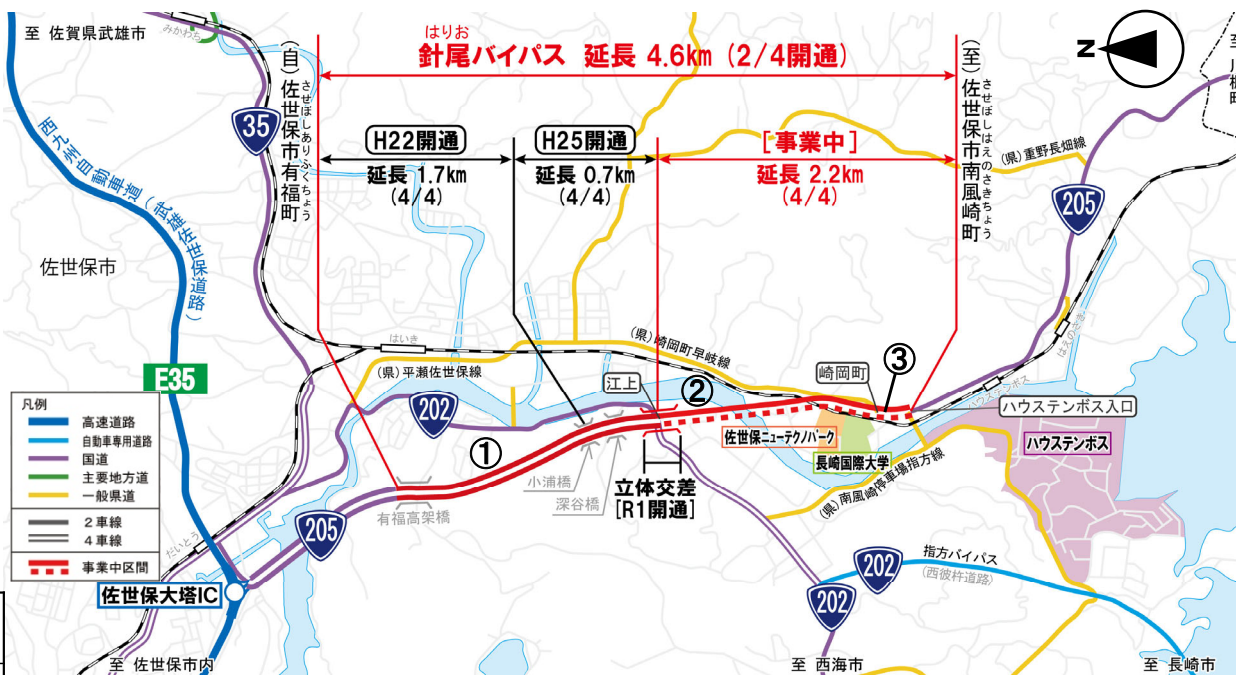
至 佐賀県武雄市

みかわち

はりお
針尾バイパス 延長 4.6km (2/4開通)

N

(自)佐世保市有福町
させぼしありふくちょう

(至)佐世保市南風崎町
させぼしはえのさきちょう

35

H22開通
延長 1.7km
(4/4)

H25開通
延長 0.7km
(4/4)

[事業中]
延長 2.2km
(4/4)

(県)重野長畑線

205

西九州自動車道(武雄佐世保道路)

佐世保市

はいき

(県)崎岡町早岐線

E35

(県)平瀬佐世保線

江上

②

崎岡町

③

ハウステンボス

ハウステンボス入口

凡例
高速道路
自動車専用道路
国道
主要地方道
一般県道
2車線
4車線
事業中区間

202

①

小浦橋

深谷橋

立体交差
[R1開通]

佐世保ニューテクノパーク

長崎国際大学

(県)南風崎停車場指方線

ハウステンボス

205

有福高架橋

だいとう

佐世保大塔IC

202

指方バイパス
(西彼杵道路)

202

至 佐世保市内

至 西海市

至 長崎市